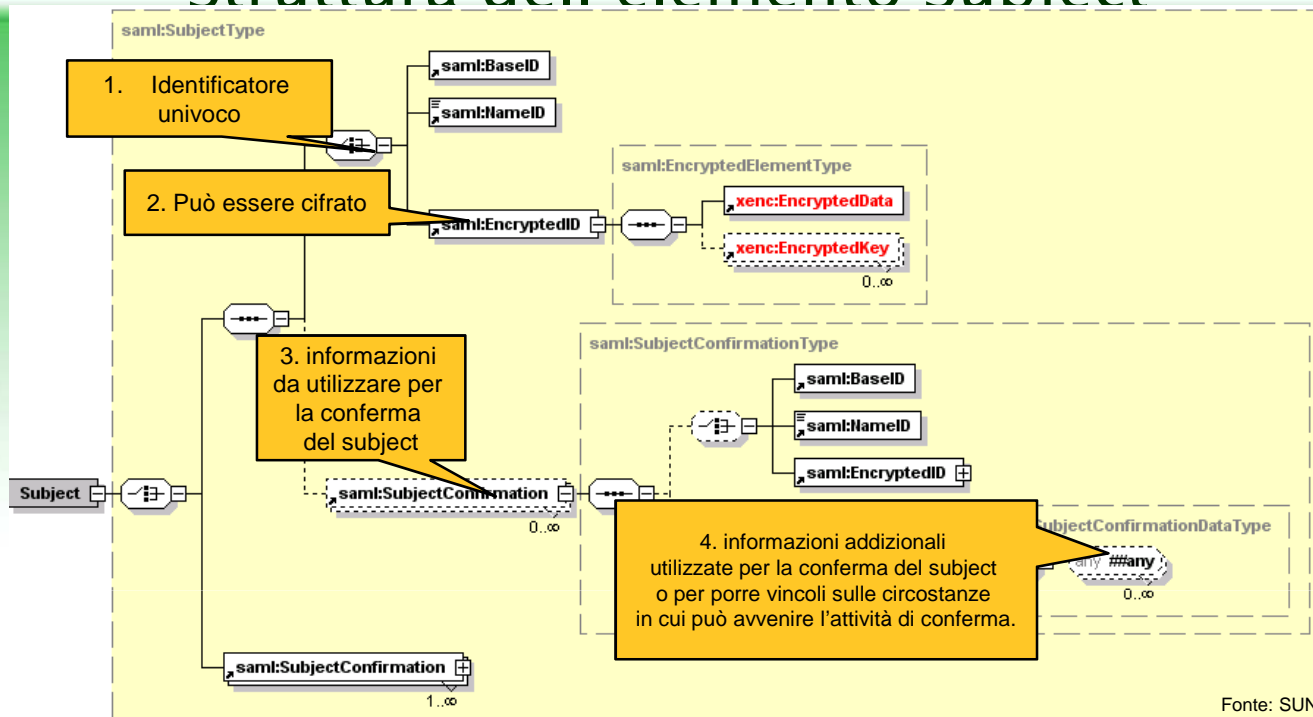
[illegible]

saml:SubjectType

saml:BaseID

saml:NameID

1. Identificatore univoco

saml:EncryptedElementType

2. Può essere cifrato

saml:EncryptedID

xenc:EncryptedData

xenc:EncryptedKey

0..∞

saml:SubjectConfirmationType

3. informazioni da utilizzare per la conferma del subject

saml:BaseID

saml:NameID

saml:EncryptedID

Subject

saml:SubjectConfirmation

0..∞

ubjectConfirmationDataType

4. informazioni addizionali utilizzate per la conferma del subject o per porre vincoli sulle circostanze in cui può avvenire l'attività di conferma.

any ##any

0..∞

saml:SubjectConfirmation

1..∞

Fonte: SUN